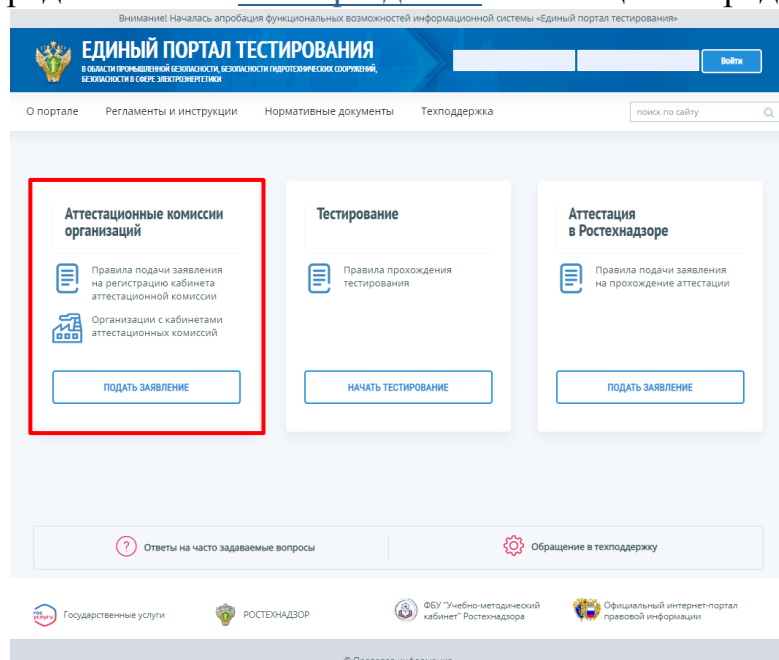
Внимание! Началась апробация функциональных возможностей информационной системы «Единый портал тестирования»

ЕДИНЫЙ ПОРТАЛ ТЕСТИРОВАНИЯ
В ОБЛАСТИ ПРОМЫШЛЕННОЙ БЕЗОПАСНОСТИ, БЕЗОПАСНОСТИ ГИДРОТЕХНИЧЕСКИХ СООРУЖЕНИЙ, БЕЗОПАСНОСТИ В СФЕРЕ ЭЛЕКТРОЭНЕРГЕТИКИ

Войти

О портале Регламенты и инструкции Нормативные документы Техподдержка

поиск по сайту

Аттестационные комиссии организаций

Правила подачи заявления на регистрацию кабинета аттестационной комиссии

Организации с кабинетами аттестационных комиссий

ПОДАТЬ ЗАЯВЛЕНИЕ

Тестирование

Правила прохождения тестирования

НАЧАТЬ ТЕСТИРОВАНИЕ

Аттестация в Ростехнадзоре

Правила подачи заявления на прохождение аттестации

ПОДАТЬ ЗАЯВЛЕНИЕ

Ответы на часто задаваемые вопросы

Обращение в техподдержку

Государственные услуги

РОСТЕХНАДЗОР

ФБУ "Учебно-методический кабинет" Ростехнадзора

Официальный интернет-портал правовой информации

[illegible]